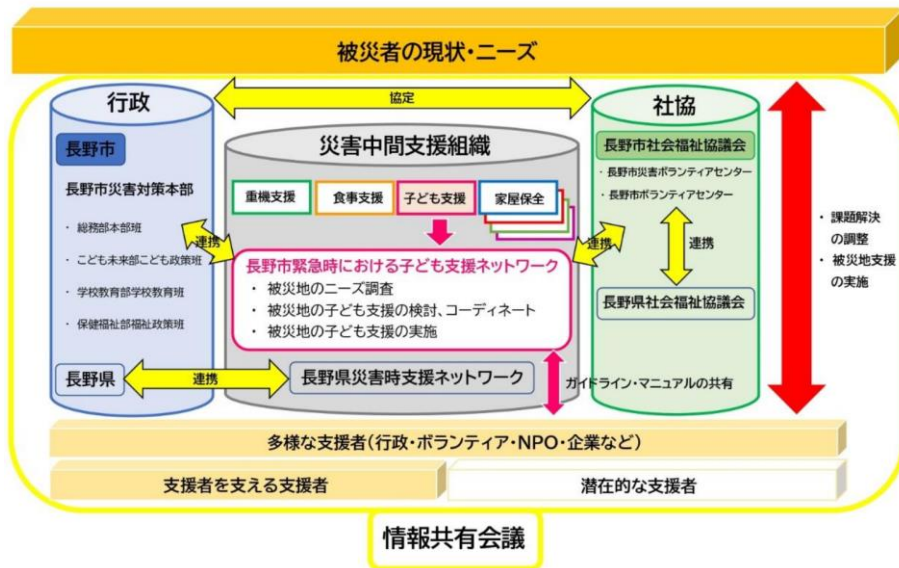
被災者の現状・ニーズ

協定

行政

長野市

長野市災害対策本部

・総務部本部班

・こども未来部こども政策班

・学校教育部学校教育班

・保健福祉部福祉政策班

長野県

連携

災害中間支援組織

重機支援

食事支援

子ども支援

家屋保全

長野市緊急時における子ども支援ネットワーク

・被災地のニーズ調査

・被災地の子ども支援の検討、コーディネート

・被災地の子ども支援の実施

連携

長野県災害時支援ネットワーク

ガイドライン・マニュアルの共有

社協

長野市社会福祉協議会

・長野市災害ボランティアセンター

・長野市ボランティアセンター

連携

連携

長野県社会福祉協議会

・課題解決の調整

・被災地支援の実施

多様な支援者（行政・ボランティア・NPO・企業など）

支援者を支える支援者

潜在的な支援者

情報共有会議